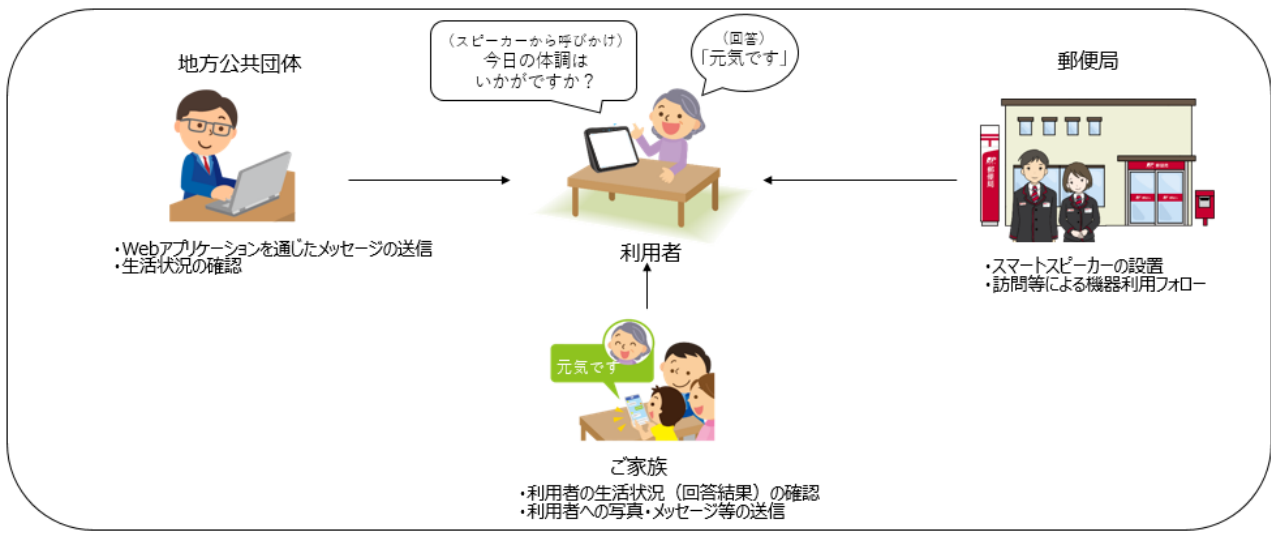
地方公共団体

・Webアプリケーションを通じたメッセージの送信
・生活状況の確認

（スピーカーから呼びかけ）
今日の体調は
いかがですか？

（回答）
「元気です」

利用者

郵便局

・スマートスピーカーの設置
・訪問等による機器利用フォロー

元気です

ご家族
・利用者の生活状況（回答結果）の確認
・利用者への写真・メッセージ等の送信